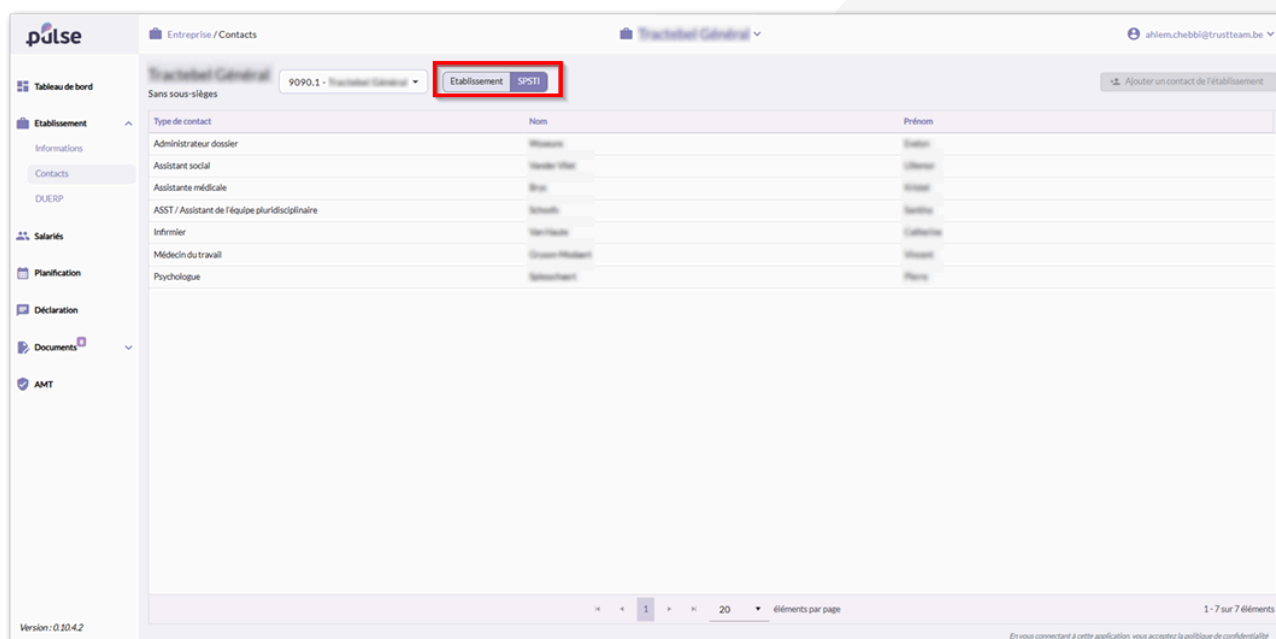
pulse

Tableau de bord
Etablissement
Informations
Contacts
DUERP
Salariés
Planification
Déclaration
Documents
AMT

Version : 0.10.4.2

Entreprise / Contacts

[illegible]

ahlem.chebbi@trustteam.be

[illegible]
Sans sous-sièges

9090.1 - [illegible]

Etablissement SPSTI

Ajouter un contact de l'établissement

| Type de contact | Nom | Prénom |
|---|---|---|
| Administrateur dossier | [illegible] | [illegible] |
| Assistant social | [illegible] | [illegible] |
| Assistante médicale | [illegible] | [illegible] |
| ASST / Assistant de l'équipe pluridisciplinaire | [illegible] | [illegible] |
| Infirmier | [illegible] | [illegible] |
| Médecin du travail | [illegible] | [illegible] |
| Psychologue | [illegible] | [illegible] |

1

20 éléments par page

1 - 7 sur 7 éléments

En vous connectant à cette application, vous acceptez la politique de confidentialité